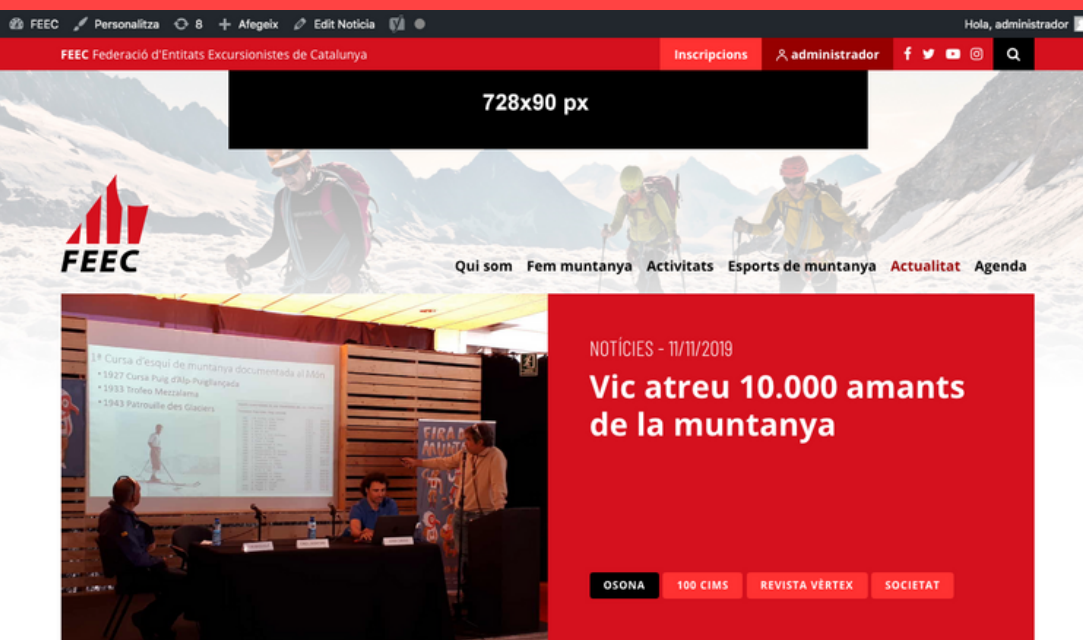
FEEC Personalitza 8 Afegeix Edit Notícia Hola, administrador

FEEC Federació d'Entitats Excursionistes de Catalunya Inscripcions administrador

728x90 px

FEEC

Qui som Fem muntanya Activitats Esports de muntanya Actualitat Agenda

1ª Cursa d'esquí de muntanya documentada al Món
• 1927 Cursa Puig d'Alp-Puigllançada
• 1933 Trofeo Mezzalama
• 1943 Patrouille des Glaciers

FIRA DE MUNTANYA

NOTÍCIES - 11/11/2019

Vic atreu 10.000 amants de la muntanya

OSONA 100 CIMS REVISTA VÈRTEX SOCIETAT